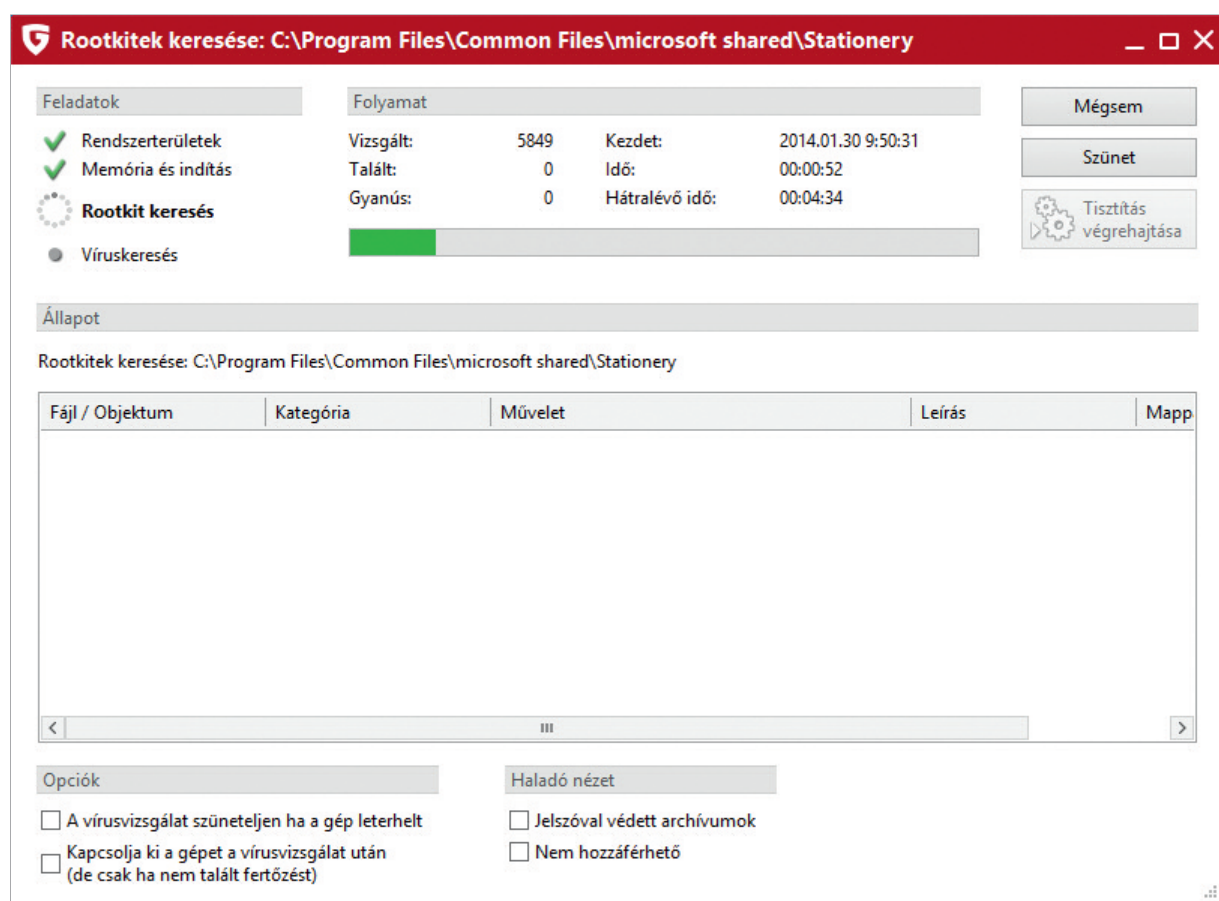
Rootkitek keresése: C:\Program Files\Common Files\microsoft shared\Stationery

Feladatok

Rendszerterületek
Memória és indítás
Rootkit keresés
Víruskeresés

Folyamat

| Vizsgált: | 5849 | Kezdet: | 2014.01.30 9:50:31 |
|---|---|---|---|
| Talált: | 0 | Idő: | 00:00:52 |
| Gyanús: | 0 | Hátralévő idő: | 00:04:34 |

Mégsem
Szünet
Tisztítás végrehajtása

Állapot

Rootkitek keresése: C:\Program Files\Common Files\microsoft shared\Stationery

| Fájl / Objektum | Kategória | Művelet | Leírás | Mapp |
|---|---|---|---|---|

III

Opciók

A vírusvizsgálat szüneteljen ha a gép leterhelt
Kapcsolja ki a gépet a vírusvizsgálat után (de csak ha nem talált fertőzést)

Haladó nézet

Jelszóval védett archívumok
Nem hozzáférhető